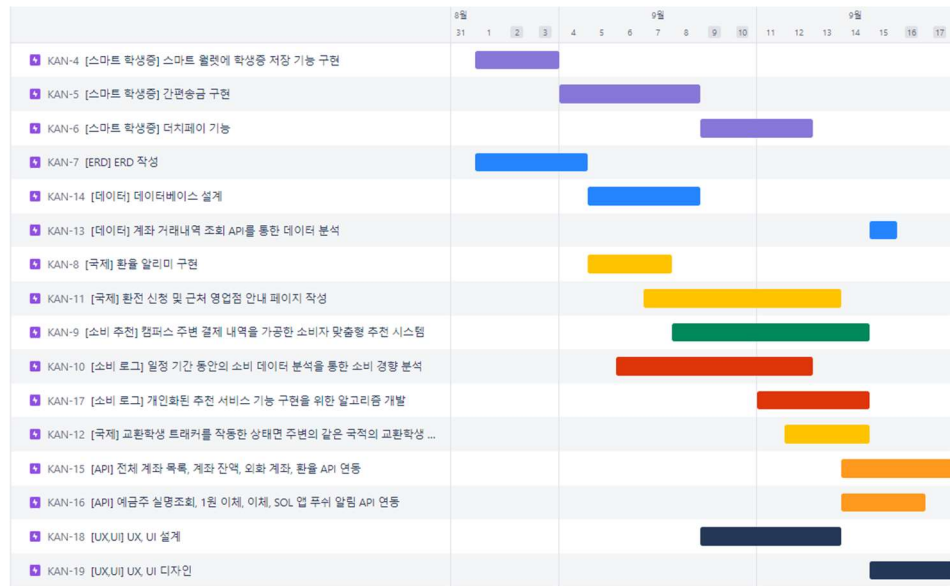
8월 9월 9월
31 1 2 3 4 5 6 7 8 9 10 11 12 13 14 15 16 17

KAN-4 [스마트 학생증] 스마트 월렛에 학생증 저장 기능 구현
KAN-5 [스마트 학생증] 간편송금 구현
KAN-6 [스마트 학생증] 터치페이 기능
KAN-7 [ERD] ERD 작성
KAN-14 [데이터] 데이터베이스 설계
KAN-13 [데이터] 계좌 거래내역 조회 API를 통한 데이터 분석
KAN-8 [국제] 환율 알리미 구현
KAN-11 [국제] 환전 신청 및 근처 영업점 안내 페이지 작성
KAN-9 [소비 추천] 캠퍼스 주변 결제 내역을 가공한 소비자 맞춤형 추천 시스템
KAN-10 [소비 로그] 일정 기간 동안의 소비 데이터 분석을 통한 소비 경향 분석
KAN-17 [소비 로그] 개인화된 추천 서비스 기능 구현을 위한 알고리즘 개발
KAN-12 [국제] 교환학생 트래커를 작동한 상태면 주변의 같은 국적의 교환학생 ...
KAN-15 [API] 전체 계좌 목록, 계좌 잔액, 외화 계좌, 환율 API 연동
KAN-16 [API] 예금주 실명조회, 1원 이체, 이체, SOL 앱 푸쉬 알림 API 연동
KAN-18 [UX,UI] UX, UI 설계
KAN-19 [UX,UI] UX, UI 디자인